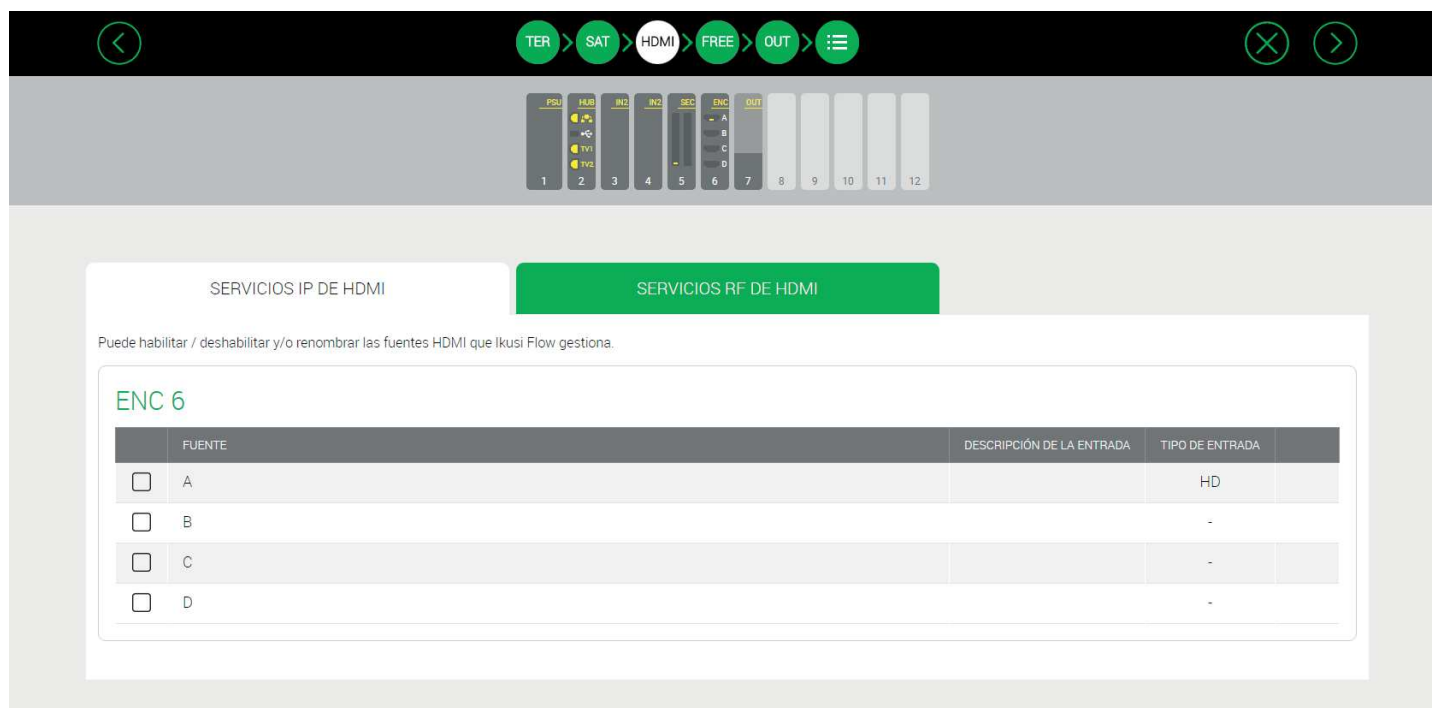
TER SAT HDMI FREE OUT

PSU HUB IN2 IN2 SEC ENC OUT
TV1 TV2
A B C D
1 2 3 4 5 6 7 8 9 10 11 12

SERVICIOS IP DE HDMI

SERVICIOS RF DE HDMI

Puede habilitar / deshabilitar y/o renombrar las fuentes HDMI que Ikusi Flow gestiona.

ENC 6

| | FUENTE | DESCRIPCIÓN DE LA ENTRADA | TIPO DE ENTRADA | |
|---|---|---|---|---|
| ☐ | A | | HD | |
| ☐ | B | | - | |
| ☐ | C | | - | |
| ☐ | D | | - | |